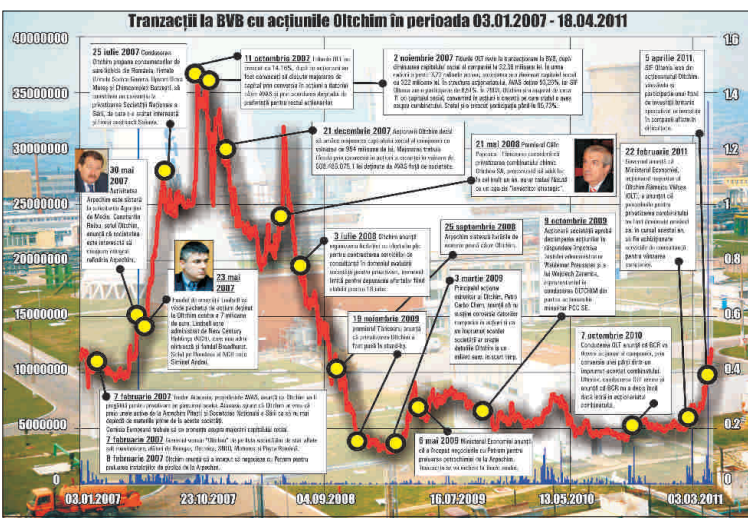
Tranzacții la BVB cu acțiunile Oltchim în perioada 03.01.2007 - 18.04.2011

40000000
35000000
30000000
25000000
20000000
15000000
10000000
5000000
0

1.6
1.4
1.2
1
0.8
0.6
0.4
0.2
0

25 iulie 2007 Conducerea Oltchim propune consumatorilor de sare Salrom, Uzinele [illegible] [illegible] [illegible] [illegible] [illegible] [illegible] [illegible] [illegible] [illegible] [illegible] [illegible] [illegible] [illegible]

11 octombrie 2007 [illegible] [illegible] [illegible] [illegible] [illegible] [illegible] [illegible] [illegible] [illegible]

2 noiembrie 2007 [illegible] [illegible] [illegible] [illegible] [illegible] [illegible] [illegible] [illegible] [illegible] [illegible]

5 aprilie 2011 SIF Oltenia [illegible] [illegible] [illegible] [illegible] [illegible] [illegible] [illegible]

30 mai 2007 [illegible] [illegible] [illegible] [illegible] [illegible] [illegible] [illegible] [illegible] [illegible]

21 decembrie 2007 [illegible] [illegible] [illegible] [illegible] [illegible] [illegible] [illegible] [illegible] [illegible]

21 mai 2008 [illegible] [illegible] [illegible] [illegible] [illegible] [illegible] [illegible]

22 februarie 2011 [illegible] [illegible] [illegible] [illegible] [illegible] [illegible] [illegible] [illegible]

23 mai 2007 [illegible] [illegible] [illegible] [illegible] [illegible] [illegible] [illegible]

3 iulie 2008 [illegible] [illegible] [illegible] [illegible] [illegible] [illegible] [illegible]

25 septembrie 2008 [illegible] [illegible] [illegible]

9 octombrie 2009 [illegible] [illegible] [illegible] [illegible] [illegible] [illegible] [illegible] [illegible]

19 noiembrie 2008 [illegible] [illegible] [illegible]

3 martie 2009 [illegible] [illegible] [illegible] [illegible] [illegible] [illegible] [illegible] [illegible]

7 octombrie 2010 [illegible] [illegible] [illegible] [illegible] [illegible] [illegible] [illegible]

7 februarie 2007 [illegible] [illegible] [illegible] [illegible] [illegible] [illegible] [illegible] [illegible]

7 februarie 2007 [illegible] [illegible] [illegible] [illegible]

8 februarie 2007 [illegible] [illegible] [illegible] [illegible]

6 mai 2009 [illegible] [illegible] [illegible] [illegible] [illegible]

03.01.2007
23.10.2007
04.09.2008
16.07.2009
13.05.2010
03.03.2011